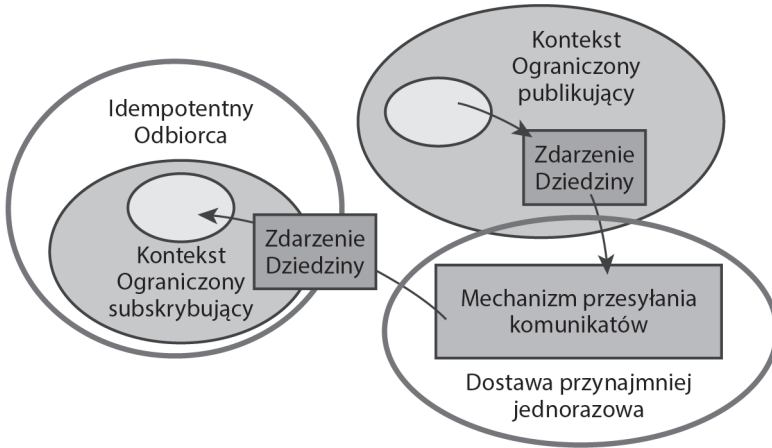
Kontekst Ograniczony publikujący

Idempotentny Odbiorca

Zdarzenie Dziedziny

Kontekst Ograniczony subskrybujący

Zdarzenie Dziedziny

Mechanizm przesyłania komunikatów

Dostawa przynajmniej jednorazowa